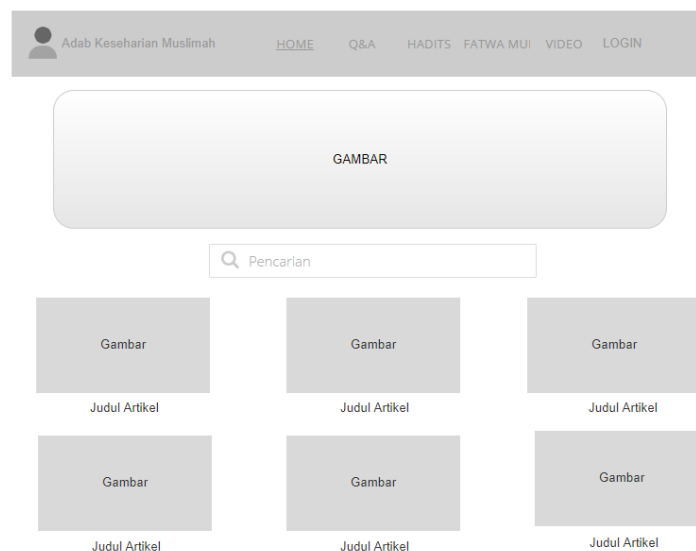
Adab Keseharian Muslimah HOME Q&A HADITS FATWA MUI VIDEO LOGIN

GAMBAR

Pencarian

Gambar
Judul Artikel

Gambar
Judul Artikel

Gambar
Judul Artikel

Gambar
Judul Artikel

Gambar
Judul Artikel

Gambar
Judul Artikel